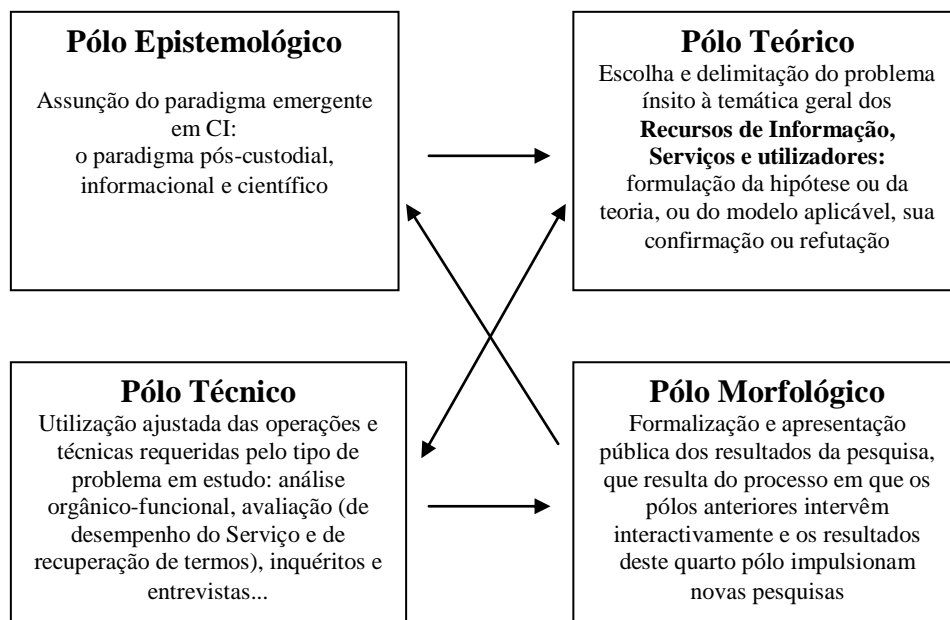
**Pólo Epistemológico**

Assunção do paradigma emergente em CI: o paradigma pós-custodial, informacional e científico

**Pólo Teórico**

Escolha e delimitação do problema ínsito à temática geral dos **Recursos de Informação, Serviços e utilizadores:** formulação da hipótese ou da teoria, ou do modelo aplicável, sua confirmação ou refutação

**Pólo Técnico**

Utilização ajustada das operações e técnicas requeridas pelo tipo de problema em estudo: análise orgânico-funcional, avaliação (de desempenho do Serviço e de recuperação de termos), inquéritos e entrevistas...

**Pólo Morfológico**

Formalização e apresentação pública dos resultados da pesquisa, que resulta do processo em que os pólos anteriores intervêm interactivamente e os resultados deste quarto pólo impulsionam novas pesquisas